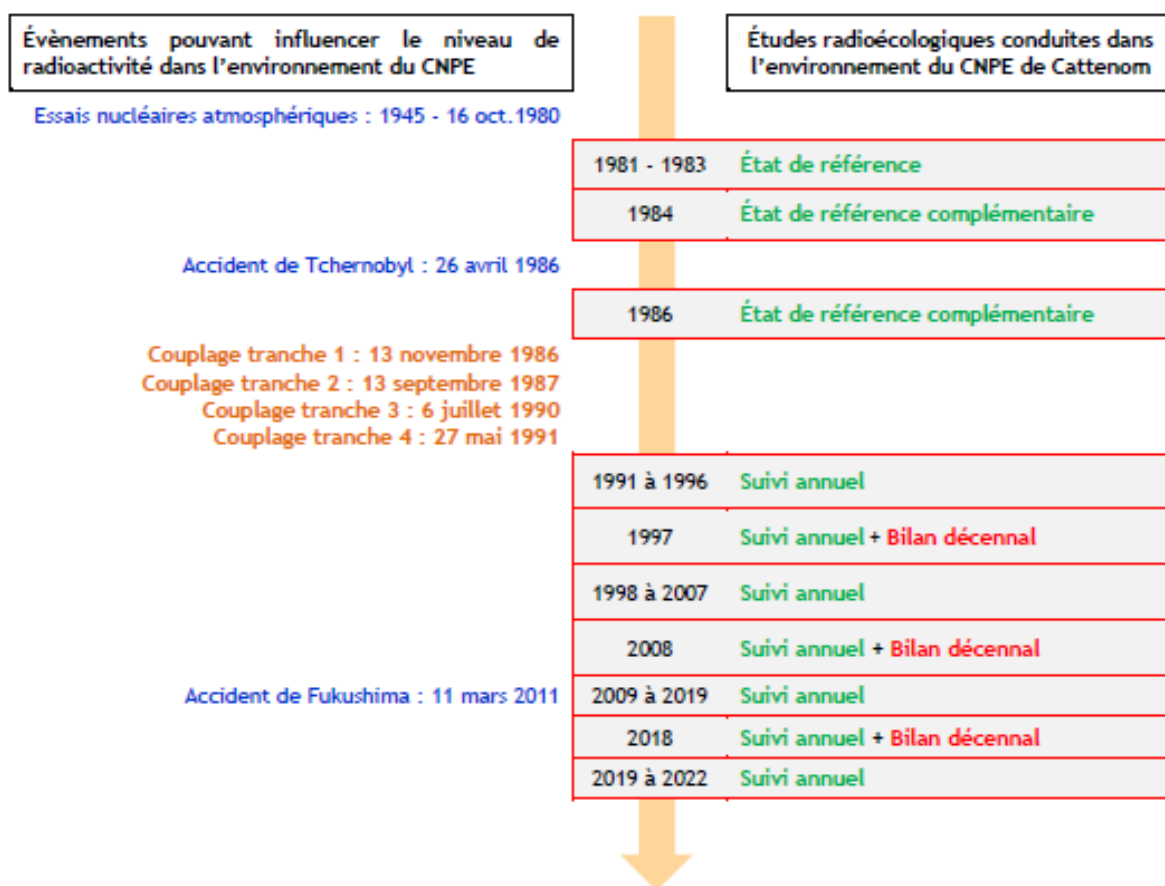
Évènements pouvant influencer le niveau de radioactivité dans l'environnement du CNPE

Études radioécologiques conduites dans l'environnement du CNPE de Cattenom

Essais nucléaires atmosphériques : 1945 - 16 oct.1980

1981 - 1983 État de référence

1984 État de référence complémentaire

Accident de Tchernobyl : 26 avril 1986

1986 État de référence complémentaire

Couplage tranche 1 : 13 novembre 1986
Couplage tranche 2 : 13 septembre 1987
Couplage tranche 3 : 6 juillet 1990
Couplage tranche 4 : 27 mai 1991

1991 à 1996 Suivi annuel

1997 Suivi annuel + Bilan décennal

1998 à 2007 Suivi annuel

2008 Suivi annuel + Bilan décennal

Accident de Fukushima : 11 mars 2011

2009 à 2019 Suivi annuel

2018 Suivi annuel + Bilan décennal

2019 à 2022 Suivi annuel